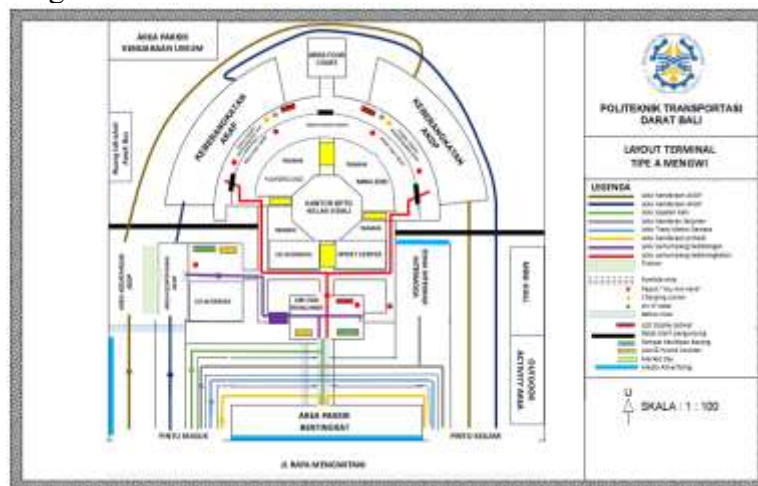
AREA PARKIR
KENDARAAN UMUM

KEBERANGKATAN
AKAP

KEBERANGKATAN
AKDP

KANTOR UPTD
KELAS I BALI

UKS MANAGEMEN

POLITEKNIK TRANSPORTASI DARAT BALI

LAYOUT TERMINAL TIPE A MENGWI

LEGENDA

U

SKALA : 1 : 100

AREA PARKIR
BERTINGKAT

PINTU MASUK

PINTU KELUAR

JL. RAYA KEDIGANTAN

OUTDOOR ACTIVITY AREA

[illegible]